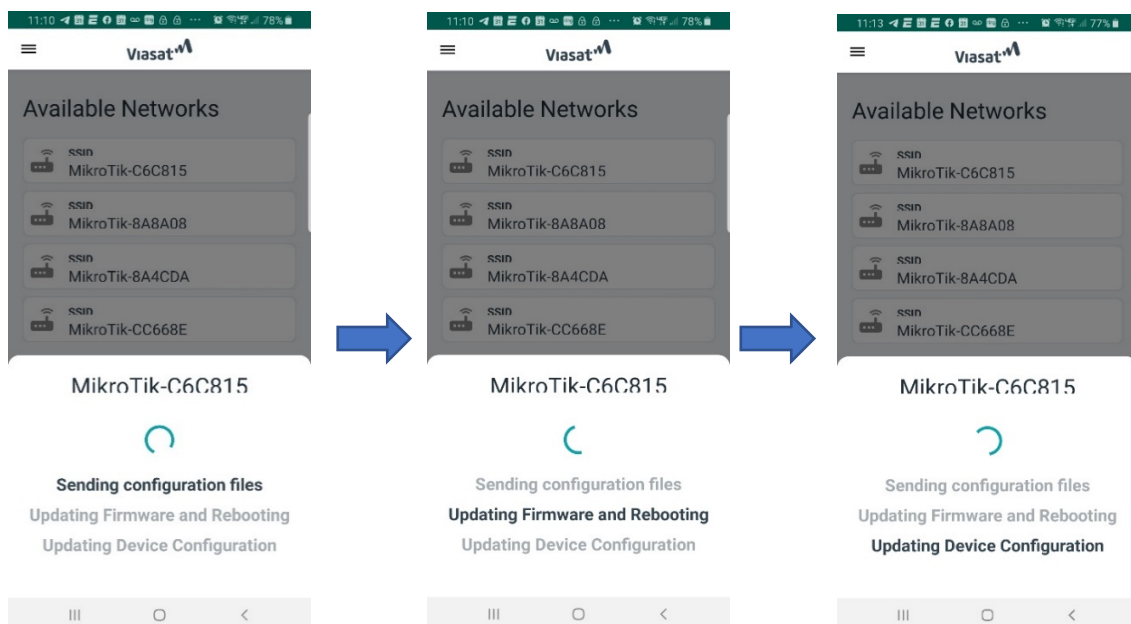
11:10 78%

Viasat

Available Networks

SSID
MikroTik-C6C815

SSID
MikroTik-8A8A08

SSID
MikroTik-8A4CDA

SSID
MikroTik-CC668E

MikroTik-C6C815

Sending configuration files
Updating Firmware and Rebooting
Updating Device Configuration

11:10 78%

Viasat

Available Networks

SSID
MikroTik-C6C815

SSID
MikroTik-8A8A08

SSID
MikroTik-8A4CDA

SSID
MikroTik-CC668E

MikroTik-C6C815

Sending configuration files
Updating Firmware and Rebooting
Updating Device Configuration

11:13 77%

Viasat

Available Networks

SSID
MikroTik-C6C815

SSID
MikroTik-8A8A08

SSID
MikroTik-8A4CDA

SSID
MikroTik-CC668E

MikroTik-C6C815

Sending configuration files
Updating Firmware and Rebooting
Updating Device Configuration